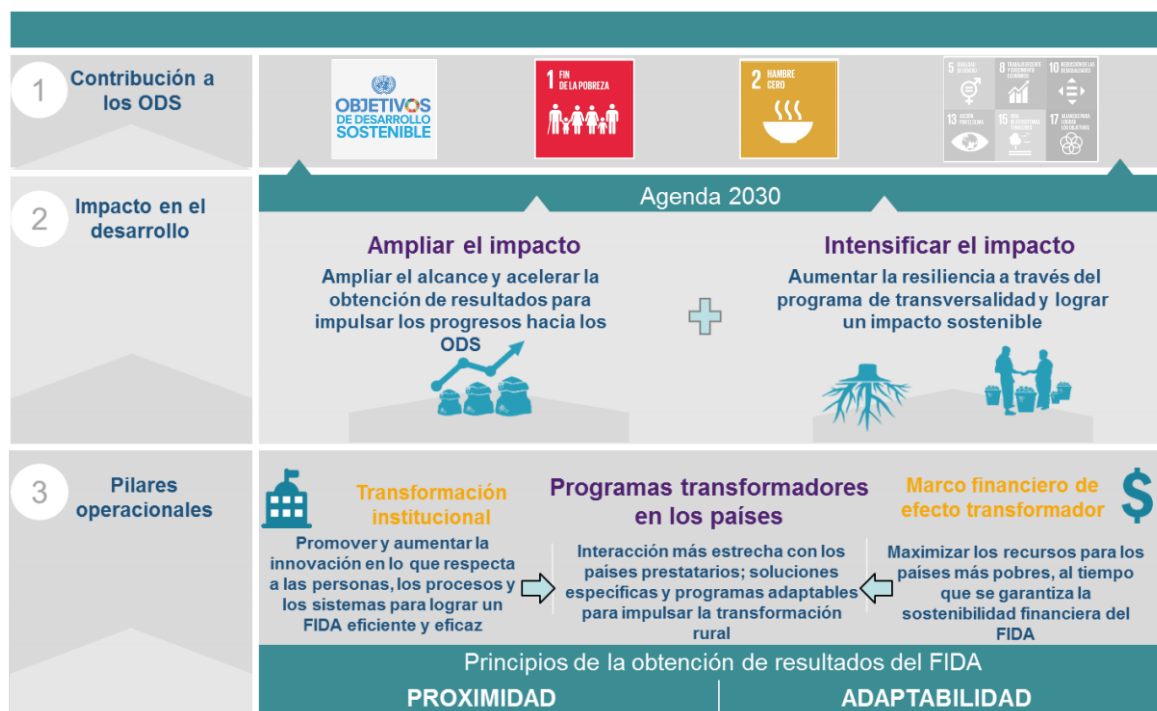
1 Contribución a los ODS

OBJETIVOS DE DESARROLLO SOSTENIBLE

1 FIN DE LA POBREZA

2 HAMBRE CERO

5 IGUALDAD DE GÉNERO
8 TRABAJO DECENTE Y CRECIMIENTO ECONÓMICO
10 REDUCCIÓN DE LAS DESIGUALDADES
13 ACCIÓN POR EL CLIMA
15 VIDA DE ECOSISTEMAS TERRESTRES
17 ALIANZAS PARA LOGRAR LOS OBJETIVOS

2 Impacto en el desarrollo

Agenda 2030

Ampliar el impacto

Ampliar el alcance y acelerar la obtención de resultados para impulsar los progresos hacia los ODS

Intensificar el impacto

Aumentar la resiliencia a través del programa de transversalidad y lograr un impacto sostenible

3 Pilares operacionales

Transformación institucional

Promover y aumentar la innovación en lo que respecta a las personas, los procesos y los sistemas para lograr un FIDA eficiente y eficaz

Programas transformadores en los países

Interacción más estrecha con los países prestatarios; soluciones específicas y programas adaptables para impulsar la transformación rural

Marco financiero de efecto transformador

Maximizar los recursos para los países más pobres, al tiempo que se garantiza la sostenibilidad financiera del FIDA

Principios de la obtención de resultados del FIDA

PROXIMIDAD

ADAPTABILIDAD